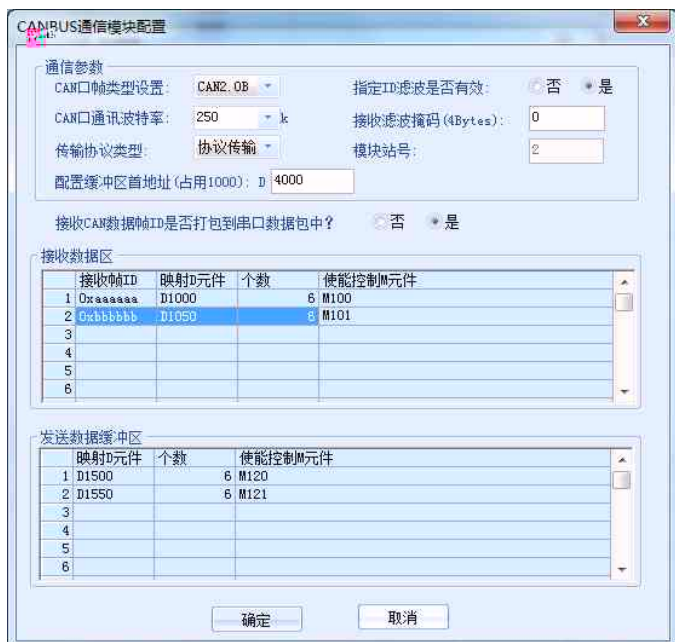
CANBUS通信模块配置

通信参数

CAN口帧类型设置: CAN2.0B

指定ID滤波是否有效: 否 是

CAN口通讯波特率: 250 k

接收滤波掩码(4Bytes): 0

传输协议类型: 协议传输

模块站号: 2

配置缓冲区首地址(占用1000): D 4000

接收CAN数据帧ID是否打包到串口数据包中? 否 是

接收数据区

| | 接收帧ID | 映射D元件 | 个数 | 使能控制M元件 |
|---|---|---|---|---|
| 1 | 0xaaaaaaa | D1000 | 6 | M100 |
| 2 | 0xbbbbbbb | D1050 | 6 | M101 |
| 3 | | | | |
| 4 | | | | |
| 5 | | | | |
| 6 | | | | |

发送数据缓冲区

| | 映射D元件 | 个数 | 使能控制M元件 |
|---|---|---|---|
| 1 | D1500 | 6 | M120 |
| 2 | D1550 | 6 | M121 |
| 3 | | | |
| 4 | | | |
| 5 | | | |
| 6 | | | |

确定 取消